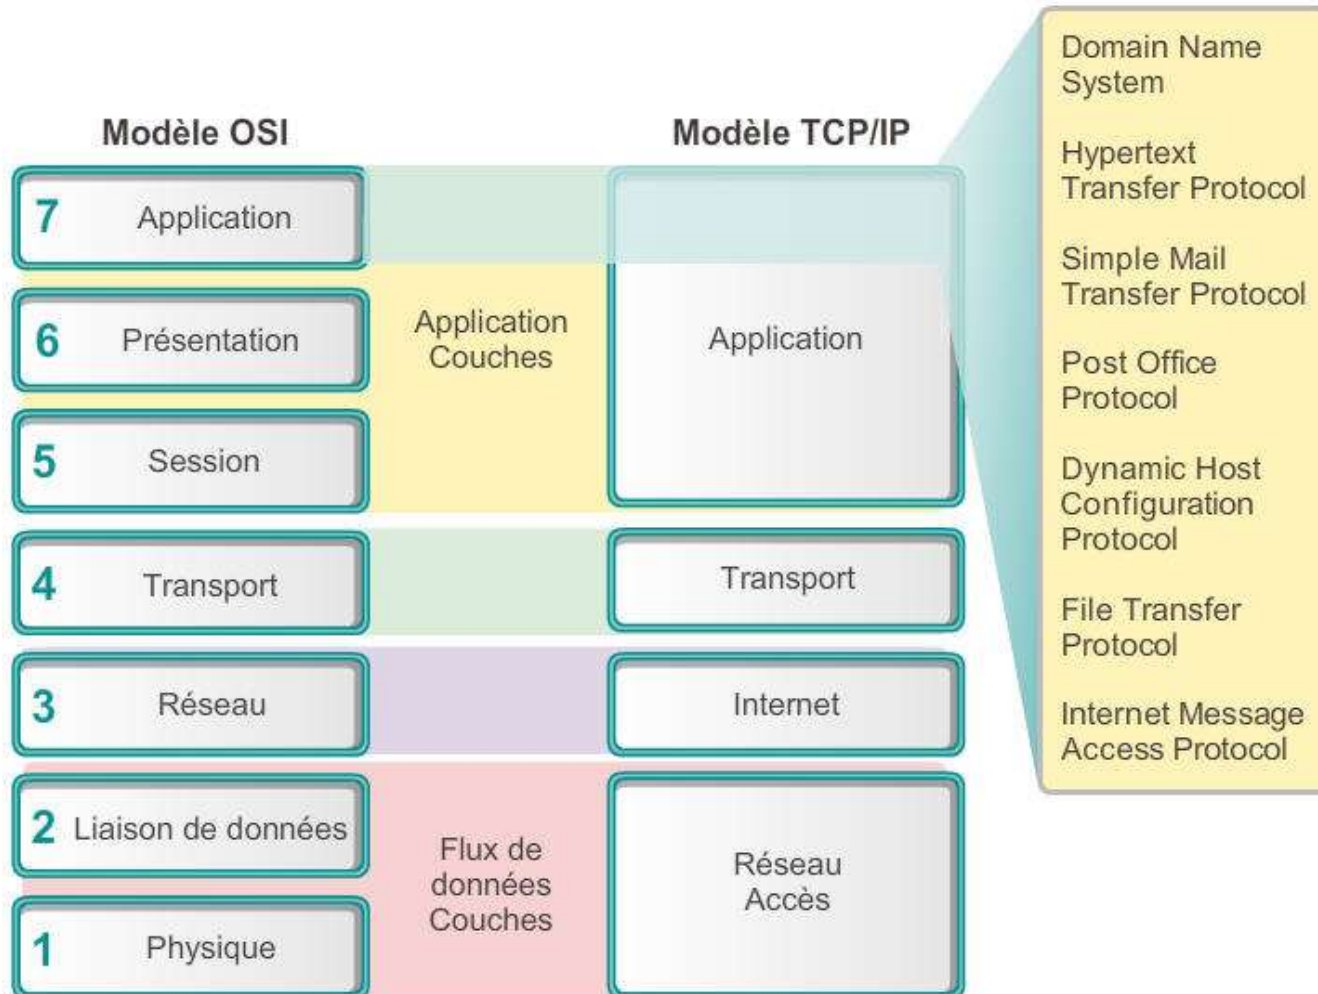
Modèle OSI

Modèle TCP/IP

7 Application

6 Présentation

5 Session

4 Transport

3 Réseau

2 Liaison de données

1 Physique

Application Couches

Flux de données Couches

Application

Transport

Internet

Réseau Accès

Domain Name System

Hypertext Transfer Protocol

Simple Mail Transfer Protocol

Post Office Protocol

Dynamic Host Configuration Protocol

File Transfer Protocol

Internet Message Access Protocol